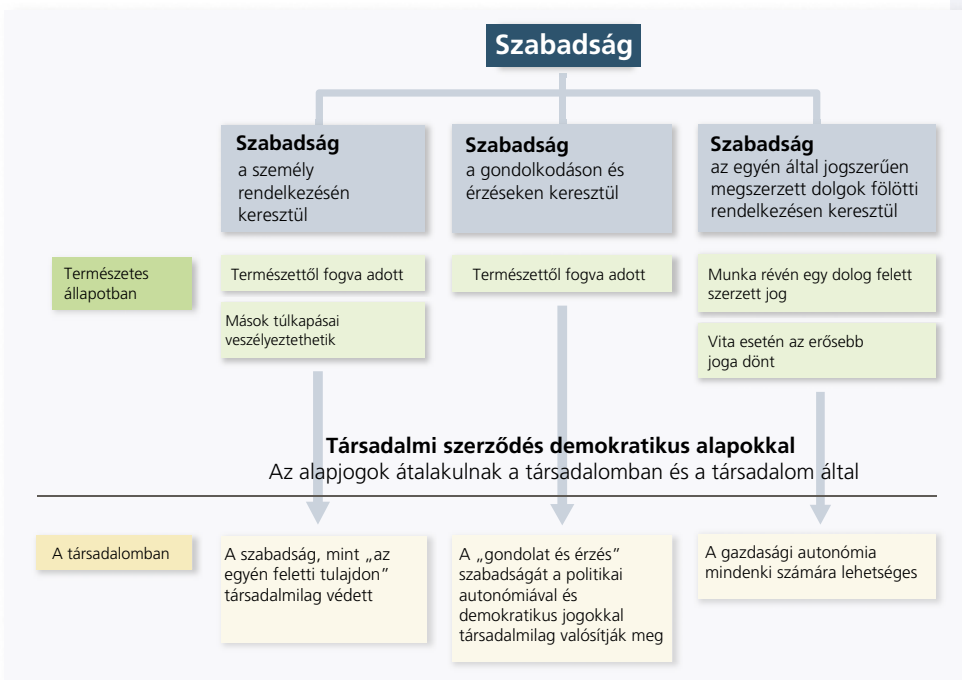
Szabadság

Szabadság
a személy rendelkezésén keresztül

Szabadság
a gondolkodáson és érzéseken keresztül

Szabadság
az egyén által jogszerűen megszerzett dolgok fölötti rendelkezésen keresztül

Természetes állapotban

Természettől fogva adott

Mások túlkapásai veszélyeztethetik

Természettől fogva adott

Munka révén egy dolog felett szerzett jog

Vita esetén az erősebb joga dönt

Társadalmi szerződés demokratikus alapokkal
Az alapjogok átalakulnak a társadalomban és a társadalom által

A társadalomban

A szabadság, mint „az egyén feletti tulajdon" társadalmilag védett

A „gondolat és érzés" szabadságát a politikai autonómiával és demokratikus jogokkal társadalmilag valósítják meg

A gazdasági autonómia mindenki számára lehetséges